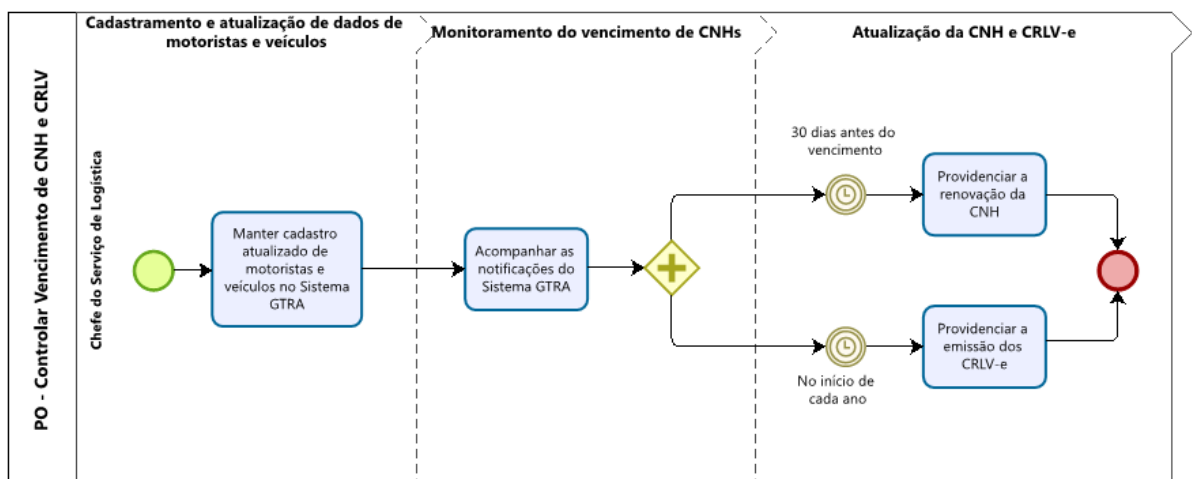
PO - Controlar Vencimento de CNH e CRLV

Chefe do Serviço de Logística

Cadastramento e atualização de dados de motoristas e veículos

Monitoramento do vencimento de CNHs

Atualização da CNH e CRLV-e

Manter cadastro atualizado de motoristas e veículos no Sistema GTRA

Acompanhar as notificações do Sistema GTRA

30 dias antes do vencimento

Providenciar a renovação da CNH

No início de cada ano

Providenciar a emissão dos CRLV-e